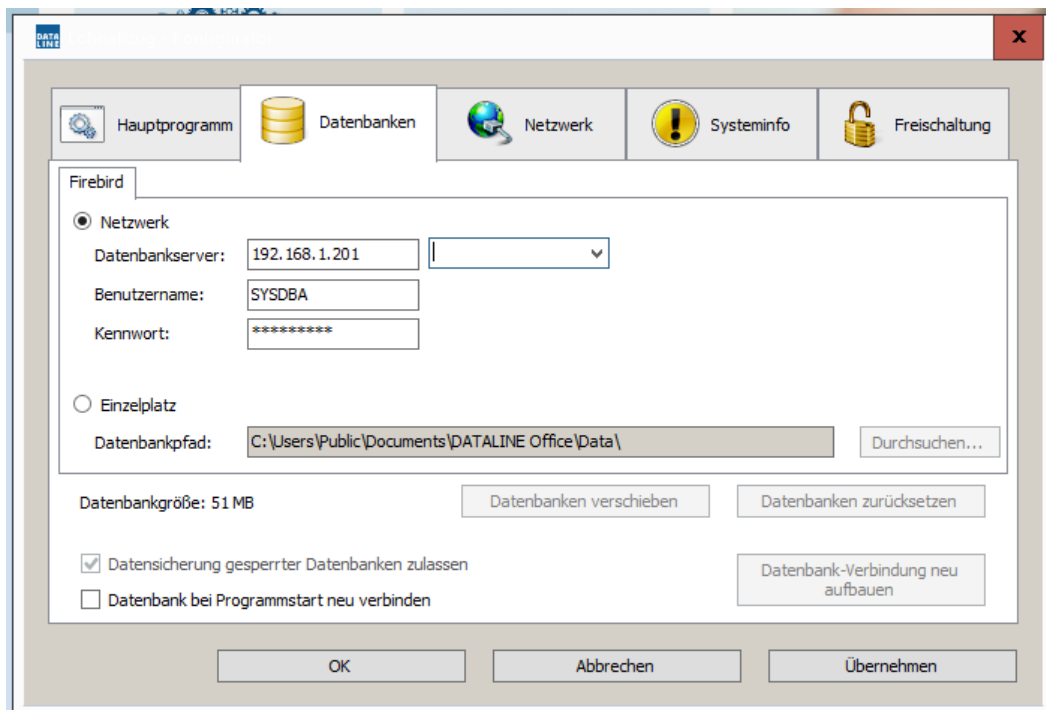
DATA LINE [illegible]

x

Hauptprogramm

Datenbanken

Netzwerk

Systeminfo

Freischaltung

Firebird

Netzwerk

Datenbankserver: 192.168.1.201

Benutzername: SYSDBA

Kennwort: *********

Einzelplatz

Datenbankpfad: C:\Users\Public\Documents\DATALINE Office\Data\

Durchsuchen...

Datenbankgröße: 51 MB

Datenbanken verschieben

Datenbanken zurücksetzen

Datensicherung gesperrter Datenbanken zulassen

Datenbank bei Programmstart neu verbinden

Datenbank-Verbindung neu aufbauen

OK

Abbrechen

Übernehmen